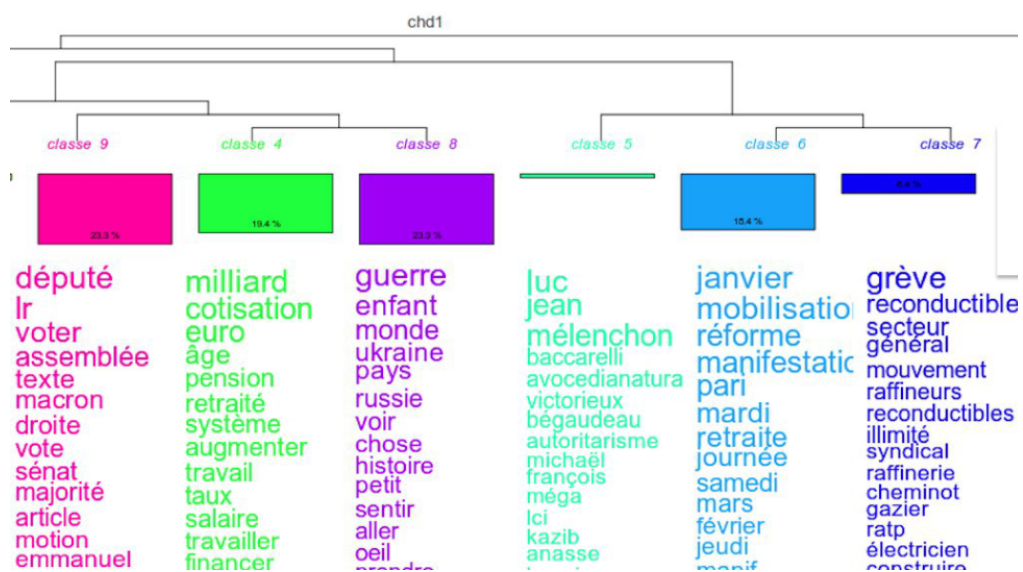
chd1

classe 9

23.3 %

député
lr
voter
assemblée
texte
macron
droite
vote
sénat
majorité
article
motion
emmanuel

classe 4

19.4 %

milliard
cotisation
euro
âge
pension
retraité
système
augmenter
travail
taux
salaire
travailler
financer

classe 8

23.3 %

guerre
enfant
monde
ukraine
pays
russie
voir
chose
histoire
petit
sentir
aller
oeil
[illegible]

classe 5

luc
jean
mélenchon
baccarelli
avocedianatura
victorieux
bégaudeau
autoritarisme
michaël
françois
méga
lci
kazib
anasse
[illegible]

classe 6

15.4 %

janvier
mobilisatio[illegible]
réforme
manifestati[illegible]
pari
mardi
retraite
journée
samedi
mars
février
jeudi
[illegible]

classe 7

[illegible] %

grève
reconductible
secteur
général
mouvement
raffineurs
reconductibles
illimité
syndical
raffinerie
cheminot
gazier
ratp
électricien
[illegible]